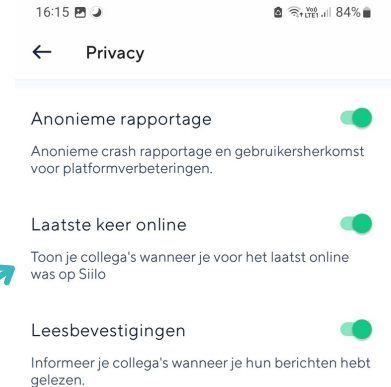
16:15

Vo)) LTE1 84%

← Privacy

Anonieme rapportage

Anonieme crash rapportage en gebruikersherkomst voor platformverbeteringen.

Laatste keer online

Toon je collega's wanneer je voor het laatst online was op Siilo

Leesbevestigingen

Informeer je collega's wanneer je hun berichten hebt gelezen.